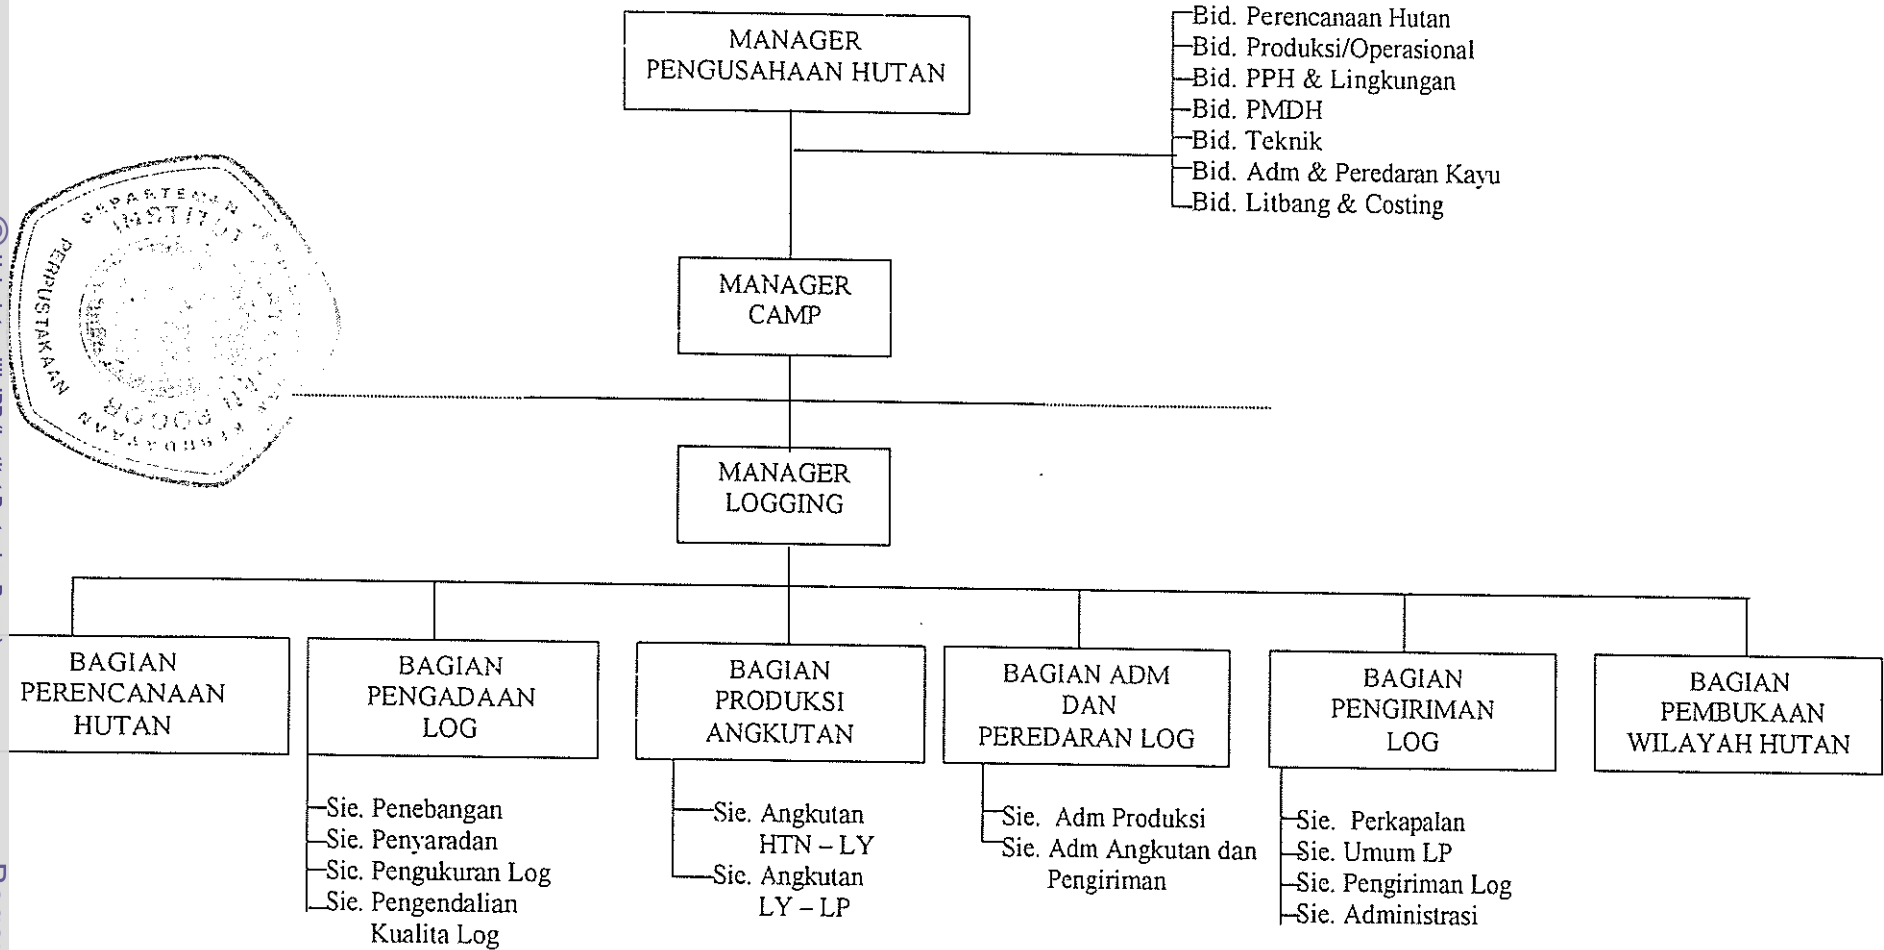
MANAGER PENGUSAHAAN HUTAN

Bid. Perencanaan Hutan
Bid. Produksi/Operasional
Bid. PPH & Lingkungan
Bid. PMDH
Bid. Teknik
Bid. Adm & Peredaran Kayu
Bid. Litbang & Costing

DEPARTEMEN INSTITUT PERPUSTAKAAN BOGOR

MANAGER CAMP

MANAGER LOGGING

BAGIAN PERENCANAAN HUTAN

BAGIAN PENGADAAN LOG

Sie. Penebangan
Sie. Penyaradan
Sic. Pengukuran Log
Sie. Pengendalian Kualita Log

BAGIAN PRODUKSI ANGKUTAN

Sie. Angkutan HTN – LY
Sie. Angkutan LY – LP

BAGIAN ADM DAN PEREDARAN LOG

Sie. Adm Produksi
Sie. Adm Angkutan dan Pengiriman

BAGIAN PENGIRIMAN LOG

Sie. Perkapalan
Sie. Umum LP
Sie. Pengiriman Log
Sie. Administrasi

BAGIAN PEMBUKAAN WILAYAH HUTAN